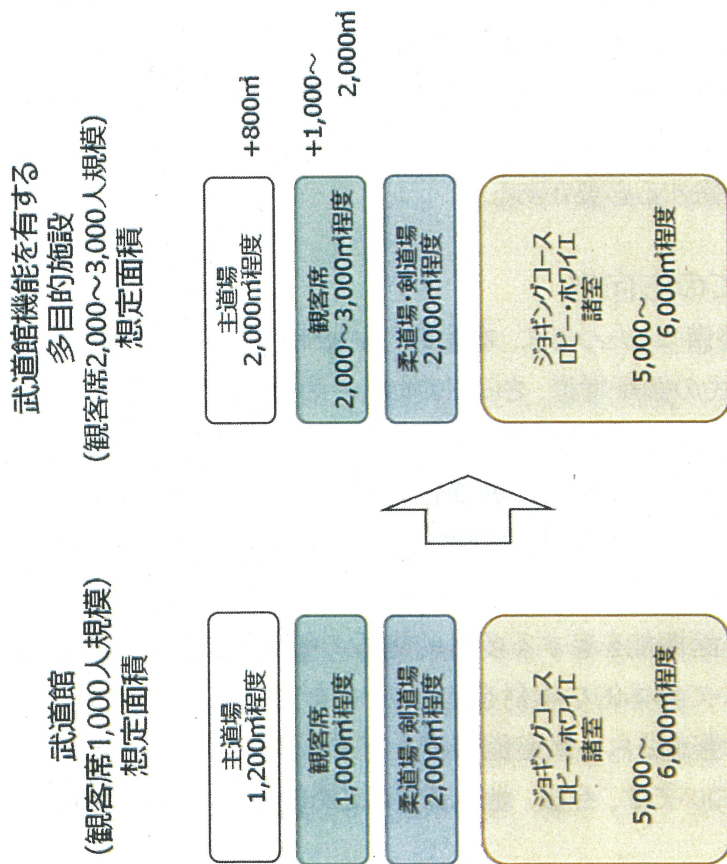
武道館
(観客席1,000人規模)
想定面積

主道場
1,200㎡程度

観客席
1,000㎡程度

柔道場・剣道場
2,000㎡程度

ジョギングコース
ロビー・ホワイエ
諸室

5,000～
6,000㎡程度

武道館機能を有する
多目的施設
(観客席2,000～3,000人規模)
想定面積

主道場
2,000㎡程度

+800㎡

観客席
2,000～3,000㎡程度

+1,000～
2,000㎡

柔道場・剣道場
2,000㎡程度

ジョギングコース
ロビー・ホワイエ
諸室

5,000～
6,000㎡程度